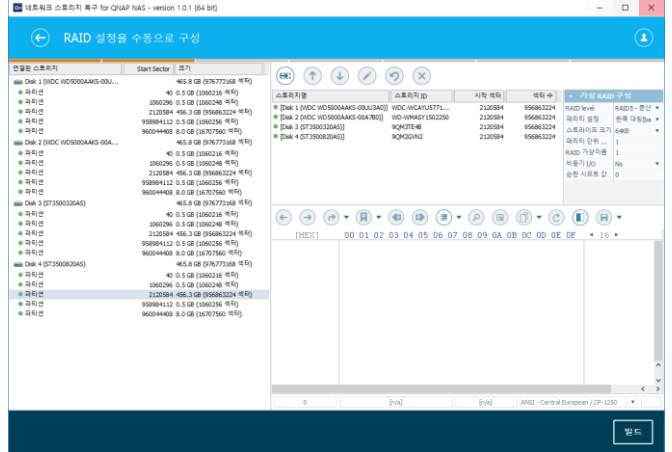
네트워크 스토리지 복구 for QNAP NAS - version 1.0.1 [64 bit]

RAID 설정을 수동으로 구성

| 연결된 스토리지 | Start Sector | 크기 |
|---|---|---|
| Disk 1 (WDC WD5000AAKS-00U... | | 465.8 GB (976773168 섹터) |
| 파티션 | 40 | 0.5 GB (1060216 섹터) |
| 파티션 | 1060296 | 0.5 GB (1060248 섹터) |
| 파티션 | 2120584 | 456.3 GB (956863224 섹터) |
| 파티션 | 958984112 | 0.5 GB (1060256 섹터) |
| 파티션 | 960044408 | 8.0 GB (16707560 섹터) |
| Disk 2 (WDC WD5000AAKS-00A... | | 465.8 GB (976773168 섹터) |
| 파티션 | 40 | 0.5 GB (1060216 섹터) |
| 파티션 | 1060296 | 0.5 GB (1060248 섹터) |
| 파티션 | 2120584 | 456.3 GB (956863224 섹터) |
| 파티션 | 958984112 | 0.5 GB (1060256 섹터) |
| 파티션 | 960044408 | 8.0 GB (16707560 섹터) |
| Disk 3 (ST3500320AS) | | 465.8 GB (976773168 섹터) |
| 파티션 | 40 | 0.5 GB (1060216 섹터) |
| 파티션 | 1060296 | 0.5 GB (1060248 섹터) |
| 파티션 | 2120584 | 456.3 GB (956863224 섹터) |
| 파티션 | 958984112 | 0.5 GB (1060256 섹터) |
| 파티션 | 960044408 | 8.0 GB (16707560 섹터) |
| Disk 4 (ST3500820AS) | | 465.8 GB (976773168 섹터) |
| 파티션 | 40 | 0.5 GB (1060216 섹터) |
| 파티션 | 1060296 | 0.5 GB (1060248 섹터) |
| 파티션 | 2120584 | 456.3 GB (956863224 섹터) |
| 파티션 | 958984112 | 0.5 GB (1060256 섹터) |
| 파티션 | 960044408 | 8.0 GB (16707560 섹터) |

| 스토리지명 | 스토리지 ID | 시작 섹터 | 섹터 수 |
|---|---|---|---|
| [Disk 1 (WDC WD5000AAKS-00UU3A0)] | WDC-WCAYU5771... | 2120584 | 956863224 |
| [Disk 2 (WDC WD5000AAKS-00A7B0)] | WDC-WMASY1502250 | 2120584 | 956863224 |
| [Disk 3 (ST3500320AS)] | 9QM3TE4B | 2120584 | 956863224 |
| [Disk 4 (ST3500820AS)] | 9QM2GVN2 | 2120584 | 956863224 |

가상 RAID 구성

| | |
|---|---|
| RAID level | RAID5 - 분산 |
| 패리티 설정 | 왼쪽 대칭(ba |
| 스트라이프 크기 | 64KB |
| 패리티 단위 ... | 1 |
| RAID 가상마롤 | 1 |
| 비동기 I/O | No |
| 순환 시프트 값 | 0 |

[HEX] 00 01 02 03 04 05 06 07 08 09 0A 0B 0C 0D 0E 0F 16

0 [n/a] [n/a] ANSI - Central European / CP-1250

빌드